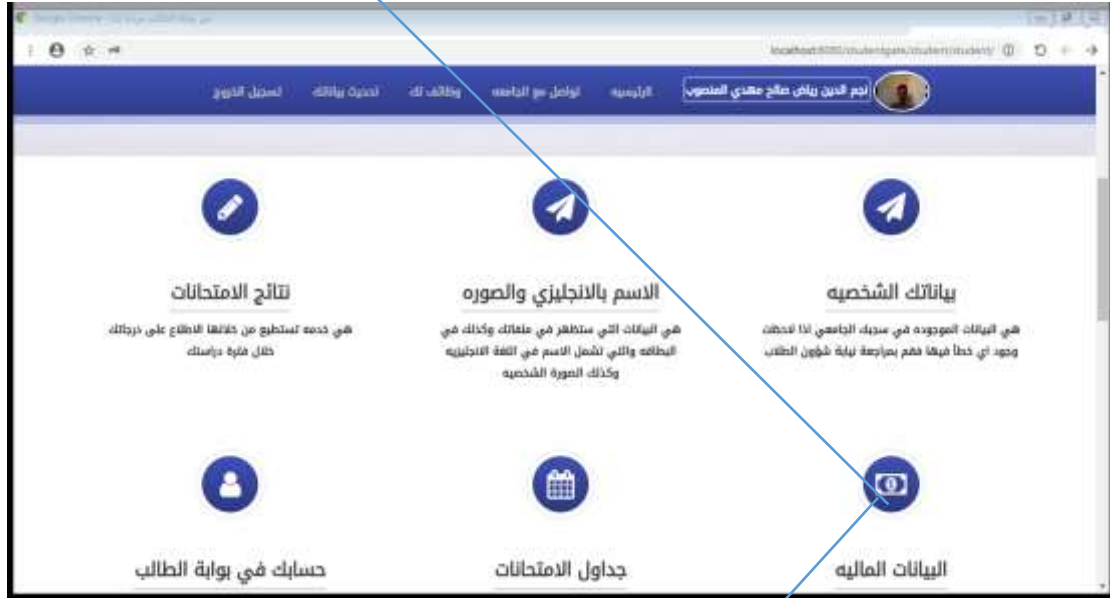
نجم الدين رياض صالح مهدي المنصوب

الرئيسيه

تواصل مع الجامعه

وظائف لك

تحديث بياناتك

تسجيل الخروج

بياناتك الشخصيه

هي البيانات الموجوده في سجيك الجامعي اذا لاحظت وجود اي خطأ فيها فقم بمراجعة نيابة شؤون الطلاب

الاسم بالانجليزي والصوره

هي البيانات التي ستظهر في ملفاتك وكذلك في البطاقه والتي تشمل الاسم في اللغة الانجليزيه وكذلك الصورة الشخصيه

نتائج الامتحانات

هي خدمه تستطيع من خلالها الاطلاع على درجاتك خلال فترة دراستك

البيانات الماليه

جداول الامتحانات

حسابك في بوابة الطالب